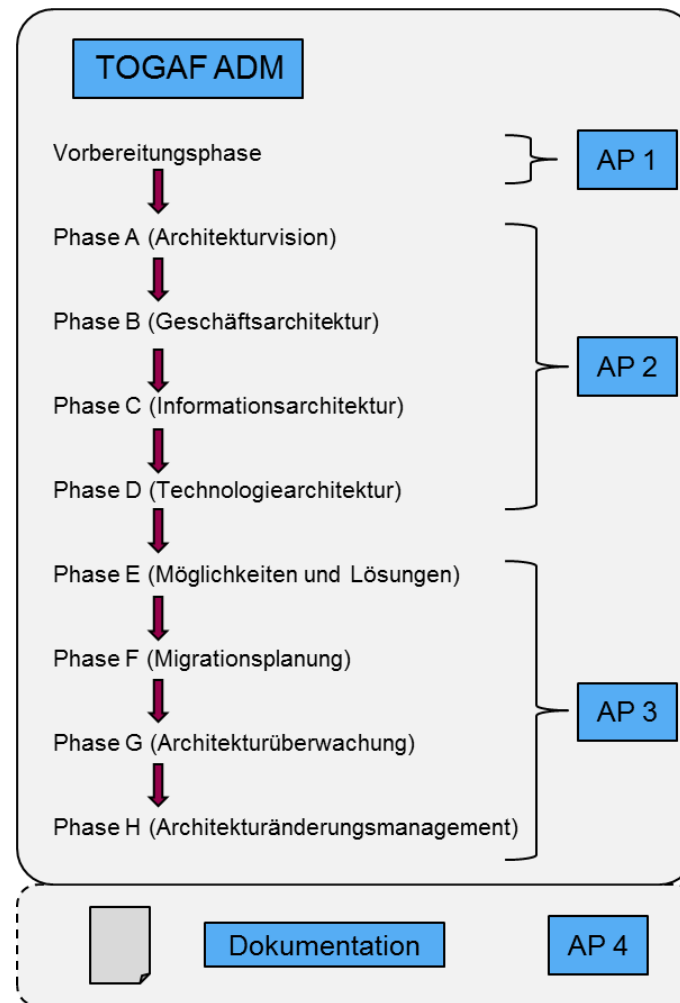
TOGAF ADM

Vorbereitungsphase

AP 1

Phase A (Architekturvision)

Phase B (Geschäftsarchitektur)

Phase C (Informationsarchitektur)

Phase D (Technologiearchitektur)

AP 2

Phase E (Möglichkeiten und Lösungen)

Phase F (Migrationsplanung)

Phase G (Architekturüberwachung)

Phase H (Architekturänderungsmanagement)

AP 3

Dokumentation

AP 4